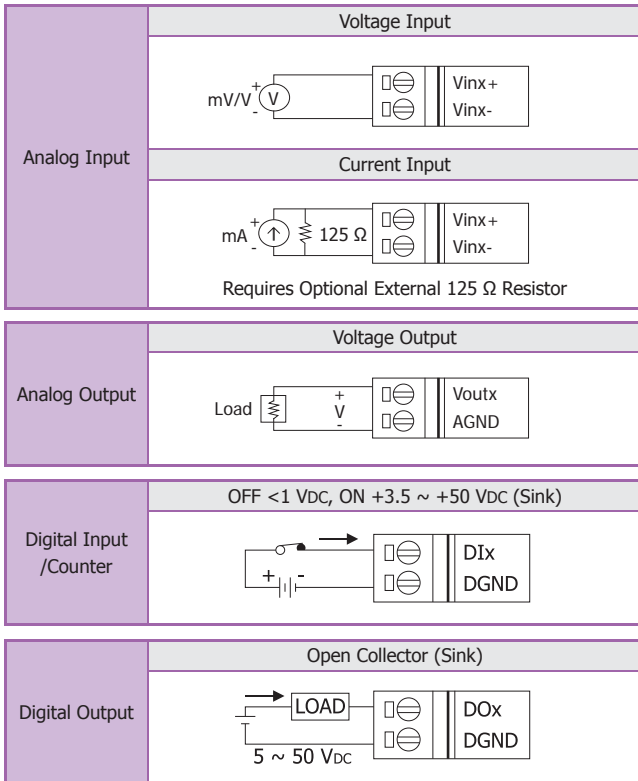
Analog Input

Voltage Input

mV/V + V -

Vinx+
Vinx-

Current Input

mA + - 125 Ω

Vinx+
Vinx-

Requires Optional External 125 Ω Resistor

Analog Output

Voltage Output

Load + V -

Voutx
AGND

Digital Input /Counter

OFF <1 VDC, ON +3.5 ~ +50 VDC (Sink)

+ -

DIx
DGND

Digital Output

Open Collector (Sink)

LOAD

5 ~ 50 VDC

DOx
DGND